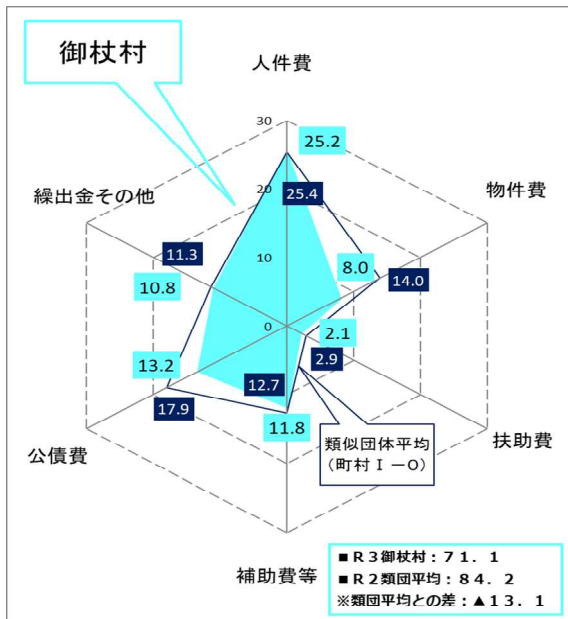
御杖村

人件費

物件費

扶助費

補助費等

公債費

繰出金その他

30

20

10

0

25.2

25.4

8.0

14.0

2.1

2.9

11.8

12.7

13.2

17.9

10.8

11.3

類似団体平均（町村Ⅰ－０）

■Ｒ３御杖村：７１．１
■Ｒ２類団平均：８４．２
※類団平均との差：▲１３．１